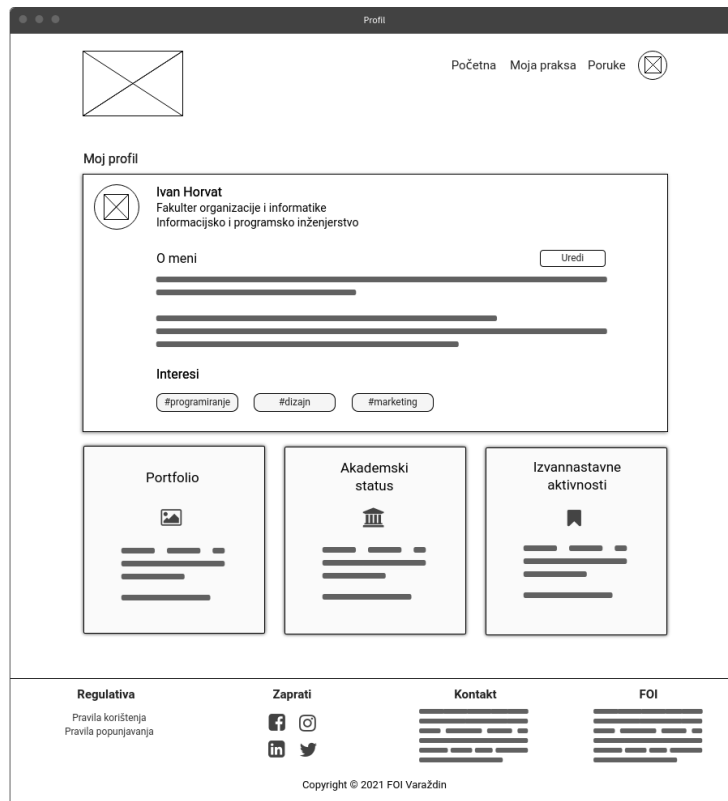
Profil

Početna Moja praksa Poruke

Moj profil

Ivan Horvat
Fakulter organizacije i informatike
Informacijsko i programsko inženjerstvo

O meni

Uredi

Interesi

#programiranje #dizajn #marketing

Portfolio

Akademski status

Izvannastavne aktivnosti

Regulativa
Pravila korištenja
Pravila popunjavanja

Zaprati

Kontakt

FOI

Copyright © 2021 FOI Varaždin